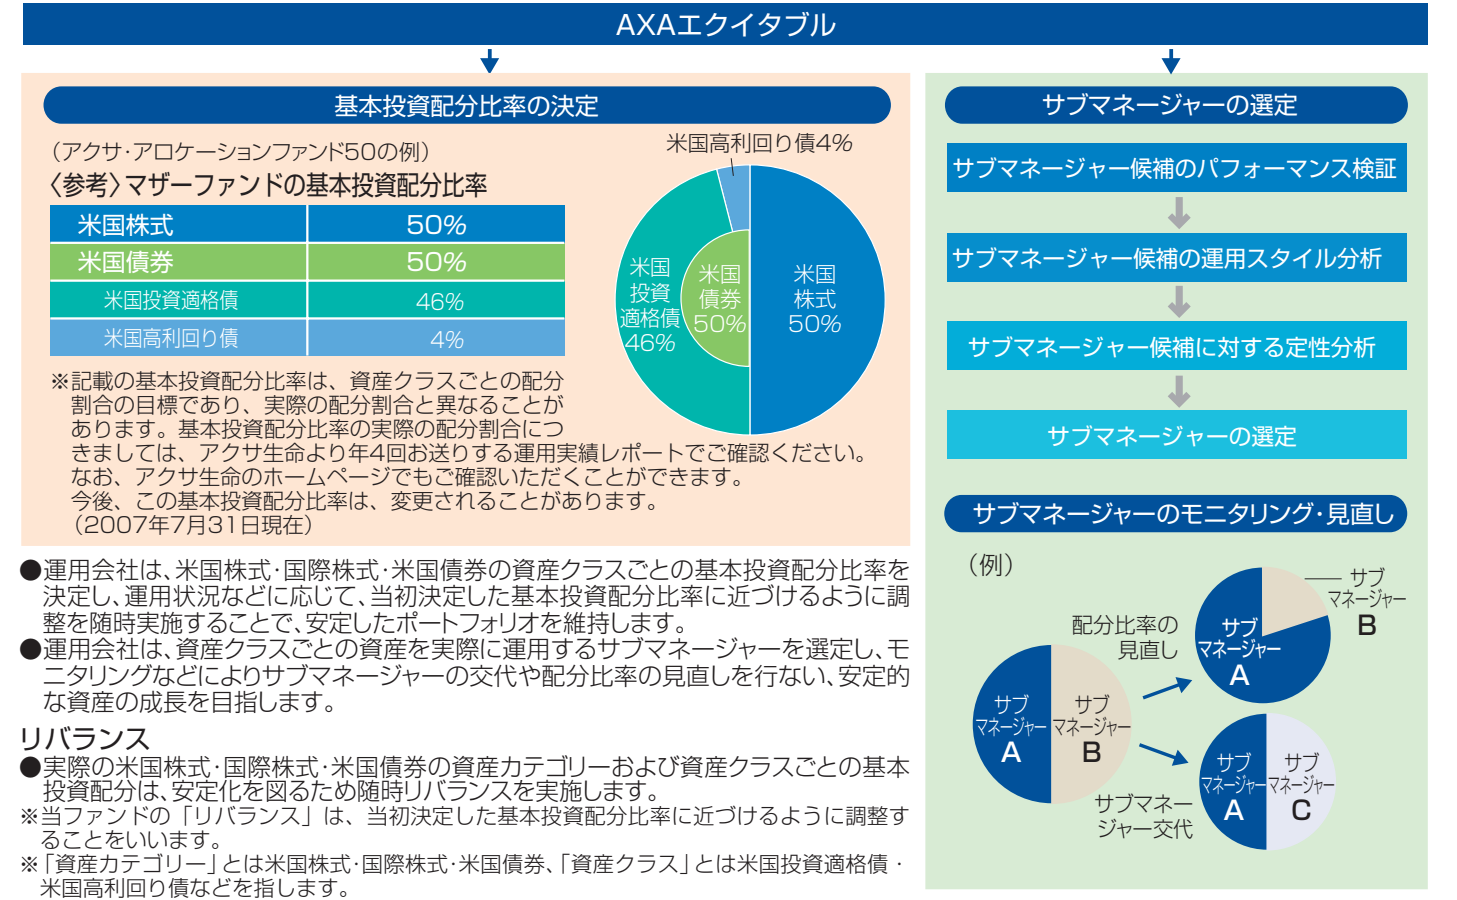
AXAエクイタブル

基本投資配分比率の決定

（アクサ・アロケーションファンド50の例）
〈参考〉マザーファンドの基本投資配分比率

| 米国株式 | 50% |
|---|---|
| 米国債券 | 50% |
| 米国投資適格債 | 46% |
| 米国高利回り債 | 4% |

米国高利回り債4%

米国投資適格債46%

米国債券50%

米国株式50%

※記載の基本投資配分比率は、資産クラスごとの配分割合の目標であり、実際の配分割合と異なることがあります。基本投資配分比率の実際の配分割合につきましては、アクサ生命より年4回お送りする運用実績レポートでご確認ください。なお、アクサ生命のホームページでもご確認いただくことができます。
今後、この基本投資配分比率は、変更されることがあります。
（2007年7月31日現在）

●運用会社は、米国株式・国際株式・米国債券の資産クラスごとの基本投資配分比率を決定し、運用状況などに応じて、当初決定した基本投資配分比率に近づけるように調整を随時実施することで、安定したポートフォリオを維持します。
●運用会社は、資産クラスごとの資産を実際に運用するサブマネージャーを選定し、モニタリングなどによりサブマネージャーの交代や配分比率の見直しを行ない、安定的な資産の成長を目指します。

リバランス
●実際の米国株式・国際株式・米国債券の資産カテゴリーおよび資産クラスごとの基本投資配分は、安定化を図るため随時リバランスを実施します。
※当ファンドの「リバランス」は、当初決定した基本投資配分比率に近づけるように調整することをいいます。
※「資産カテゴリー」とは米国株式・国際株式・米国債券、「資産クラス」とは米国投資適格債・米国高利回り債などを指します。

サブマネージャーの選定

サブマネージャー候補のパフォーマンス検証

サブマネージャー候補の運用スタイル分析

サブマネージャー候補に対する定性分析

サブマネージャーの選定

サブマネージャーのモニタリング・見直し

（例）

サブマネージャーA　サブマネージャーB

配分比率の見直し

サブマネージャーA　サブマネージャーB

サブマネージャー交代

サブマネージャーA　サブマネージャーC